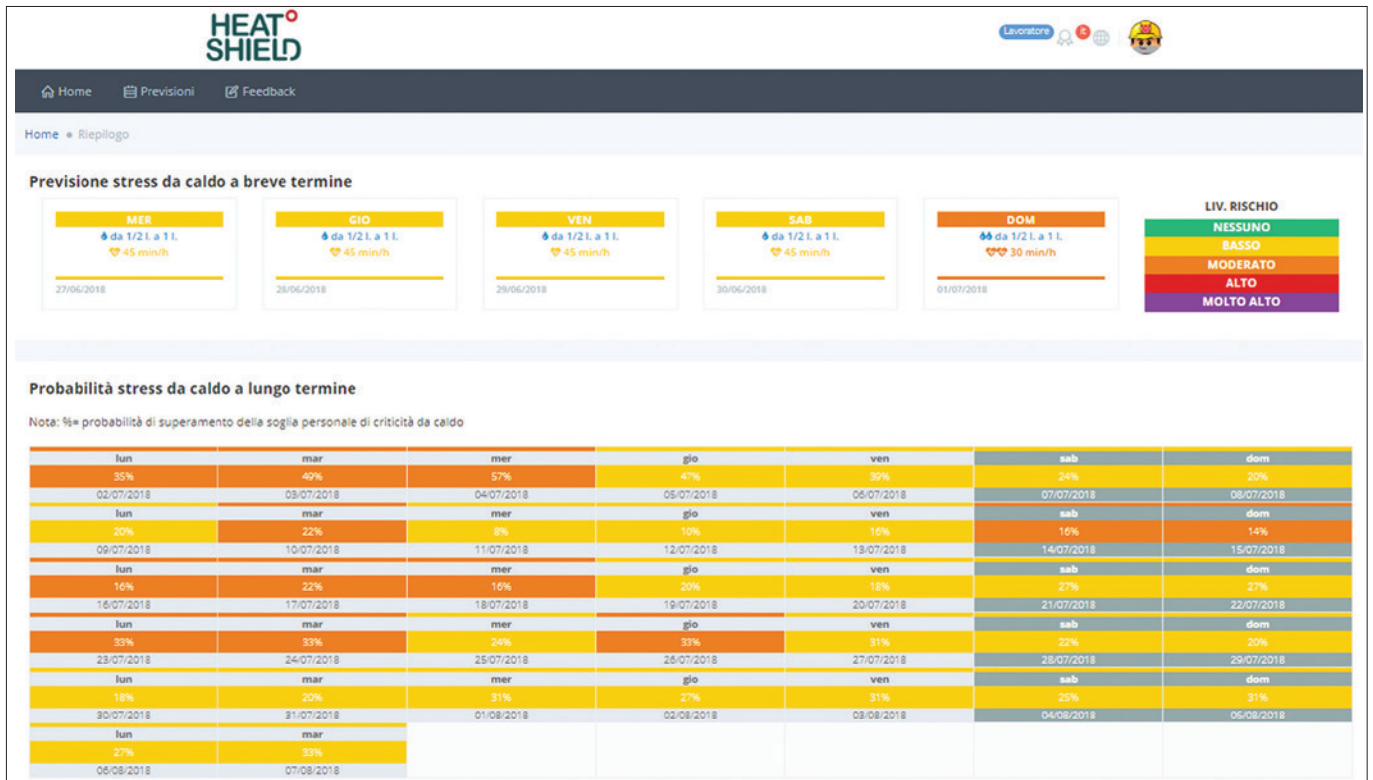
HEAT° SHIELD

Lavoratore

Home Previsioni Feedback

Home • Riepilogo

Previsione stress da caldo a breve termine

MER
da 1/2 l. a 1 l.
45 min/h
27/06/2018

GIO
da 1/2 l. a 1 l.
45 min/h
28/06/2018

VEN
da 1/2 l. a 1 l.
45 min/h
29/06/2018

SAB
da 1/2 l. a 1 l.
45 min/h
30/06/2018

DOM
da 1/2 l. a 1 l.
30 min/h
01/07/2018

LIV. RISCHIO
NESSUNO
BASSO
MODERATO
ALTO
MOLTO ALTO

Probabilità stress da caldo a lungo termine

Nota: %= probabilità di superamento della soglia personale di criticità da caldo

| lun | mar | mer | gio | ven | sab | dom |
|---|---|---|---|---|---|---|
| 35% | 49% | 57% | 47% | 39% | 24% | 20% |
| 02/07/2018 | 03/07/2018 | 04/07/2018 | 05/07/2018 | 06/07/2018 | 07/07/2018 | 08/07/2018 |
| lun | mar | mer | gio | ven | sab | dom |
| 20% | 22% | 8% | 10% | 16% | 16% | 14% |
| 09/07/2018 | 10/07/2018 | 11/07/2018 | 12/07/2018 | 13/07/2018 | 14/07/2018 | 15/07/2018 |
| lun | mar | mer | gio | ven | sab | dom |
| 16% | 22% | 16% | 20% | 18% | 27% | 27% |
| 16/07/2018 | 17/07/2018 | 18/07/2018 | 19/07/2018 | 20/07/2018 | 21/07/2018 | 22/07/2018 |
| lun | mar | mer | gio | ven | sab | dom |
| 33% | 33% | 24% | 33% | 31% | 22% | 20% |
| 23/07/2018 | 24/07/2018 | 25/07/2018 | 26/07/2018 | 27/07/2018 | 28/07/2018 | 29/07/2018 |
| lun | mar | mer | gio | ven | sab | dom |
| 18% | 20% | 31% | 27% | 31% | 25% | 31% |
| 30/07/2018 | 31/07/2018 | 01/08/2018 | 02/08/2018 | 03/08/2018 | 04/08/2018 | 05/08/2018 |
| lun | mar | | | | | |
| 27% | 33% | | | | | |
| 06/08/2018 | 07/08/2018 | | | | | |